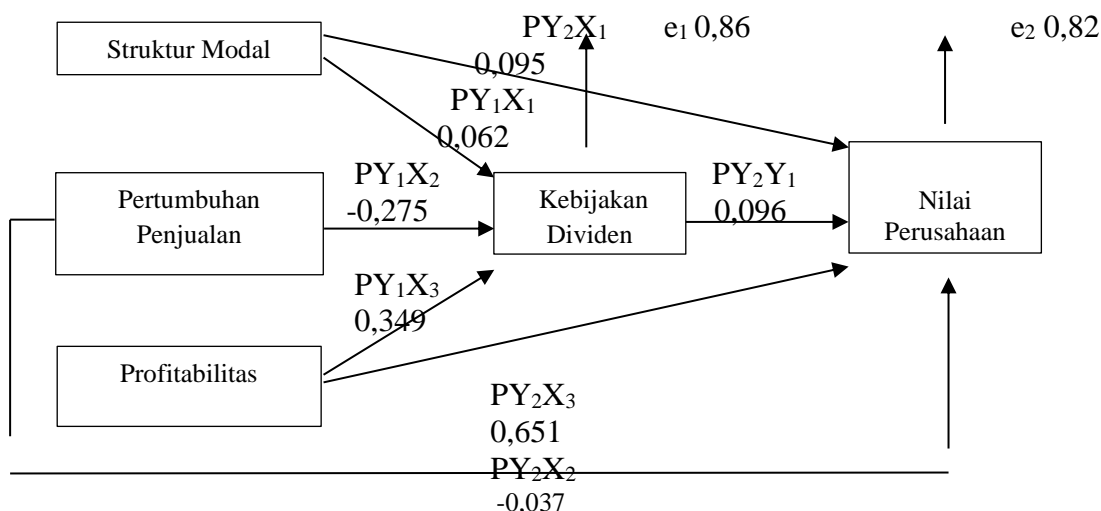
Struktur Modal

$PY_2X_1$

0,095

$PY_1X_1$

0,062

$e_1$ 0,86

$e_2$ 0,82

Pertumbuhan Penjualan

$PY_1X_2$

-0,275

Kebijakan Dividen

$PY_2Y_1$

0,096

Nilai Perusahaan

$PY_1X_3$

0,349

Profitabilitas

$PY_2X_3$

0,651

$PY_2X_2$

-0,037